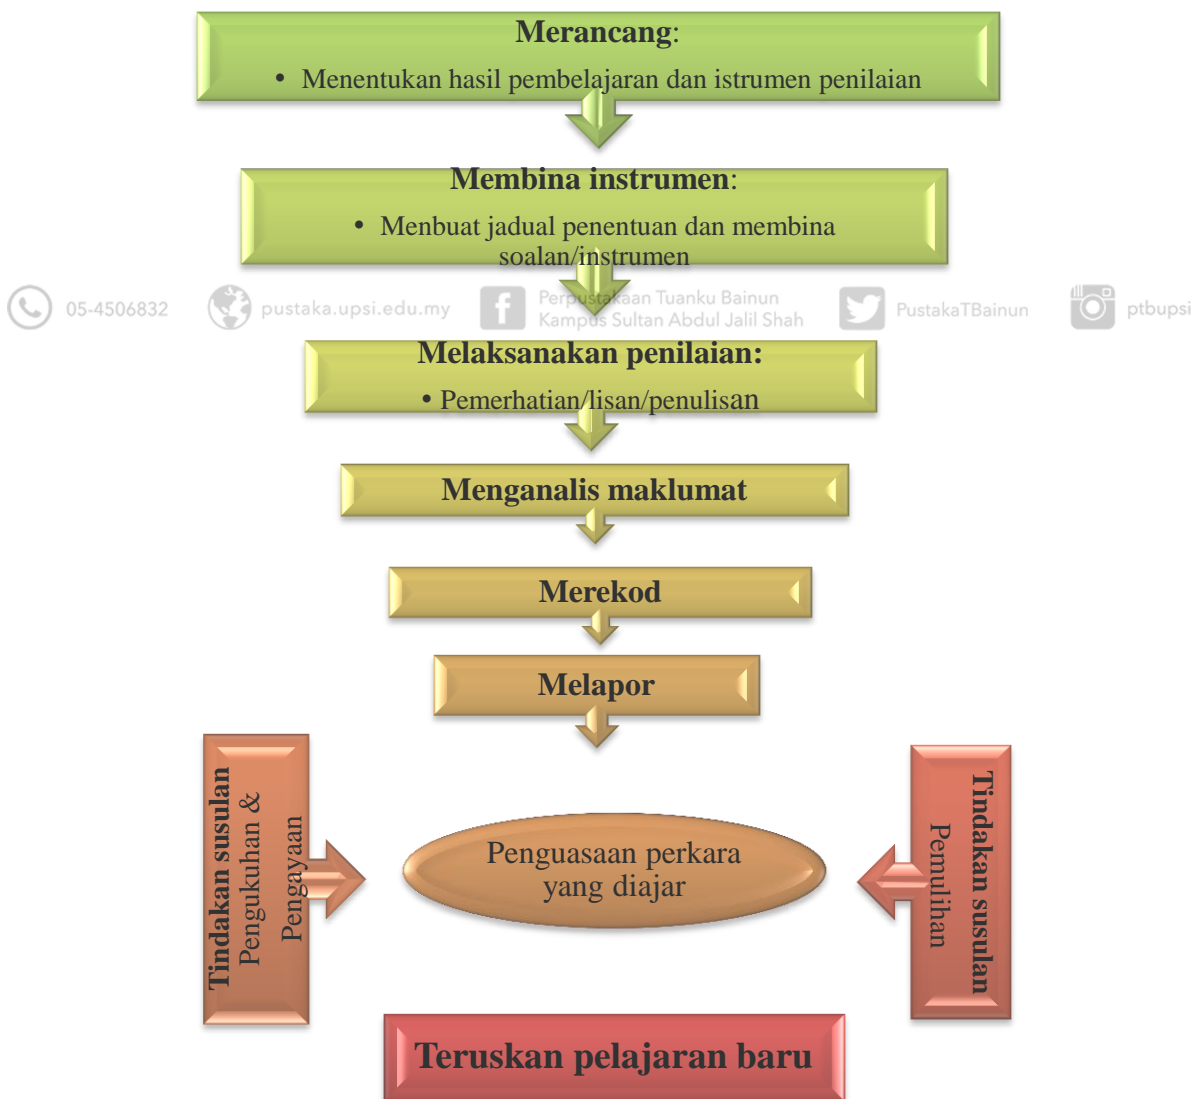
**Merancang**:
• Menentukan hasil pembelajaran dan istrumen penilaian

**Membina instrumen**:
• Menbuat jadual penentuan dan membina soalan/instrumen

05-4506832 pustaka.upsi.edu.my Perpustakaan Tuanku Bainun Kampus Sultan Abdul Jalil Shah PustakaTBainun ptbupsi

**Melaksanakan penilaian:**
• Pemerhatian/lisan/penulisan

**Menganalis maklumat**

**Merekod**

**Melapor**

**Tindakan susulan** Pengukuhan & Pengayaan

Penguasaan perkara yang diajar

**Tindakan susulan** Pemulihan

**Teruskan pelajaran baru**